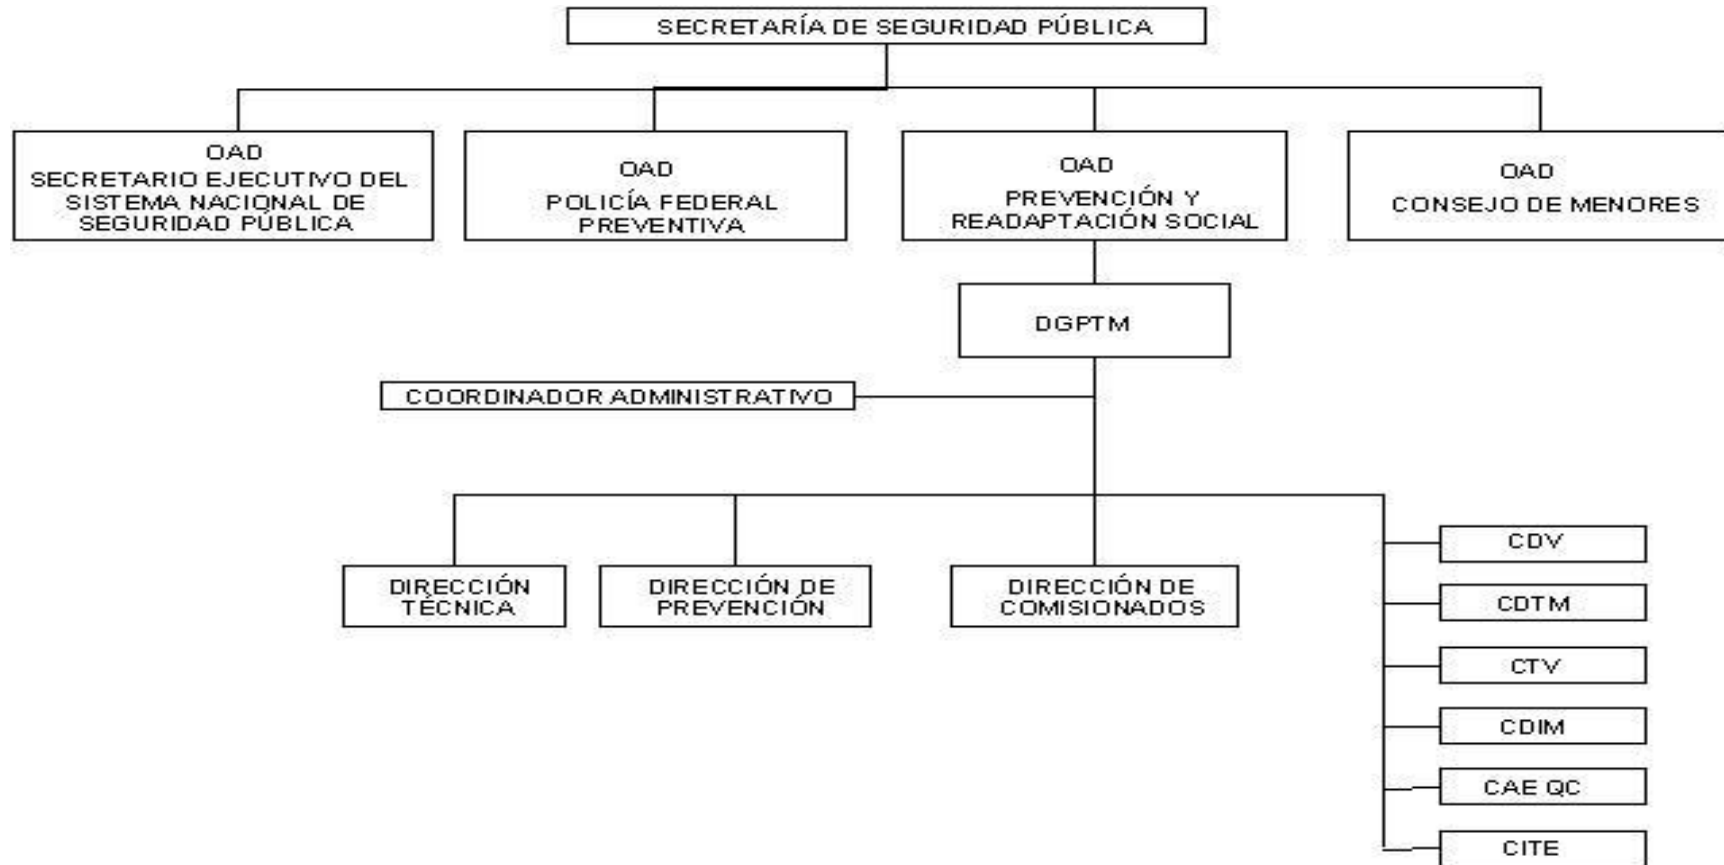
SECRETARÍA DE SEGURIDAD PÚBLICA

OAD
SECRETARIO EJECUTIVO DEL SISTEMA NACIONAL DE SEGURIDAD PÚBLICA

OAD
POLICÍA FEDERAL PREVENTIVA

OAD
PREVENCIÓN Y READAPTACIÓN SOCIAL

OAD
CONSEJO DE MENORES

DGPTM

COORDINADOR ADMINISTRATIVO

DIRECCIÓN TÉCNICA

DIRECCIÓN DE PREVENCIÓN

DIRECCIÓN DE COMISIONADOS

CDV

CDTM

CTV

CDIM

CAE QC

CITE